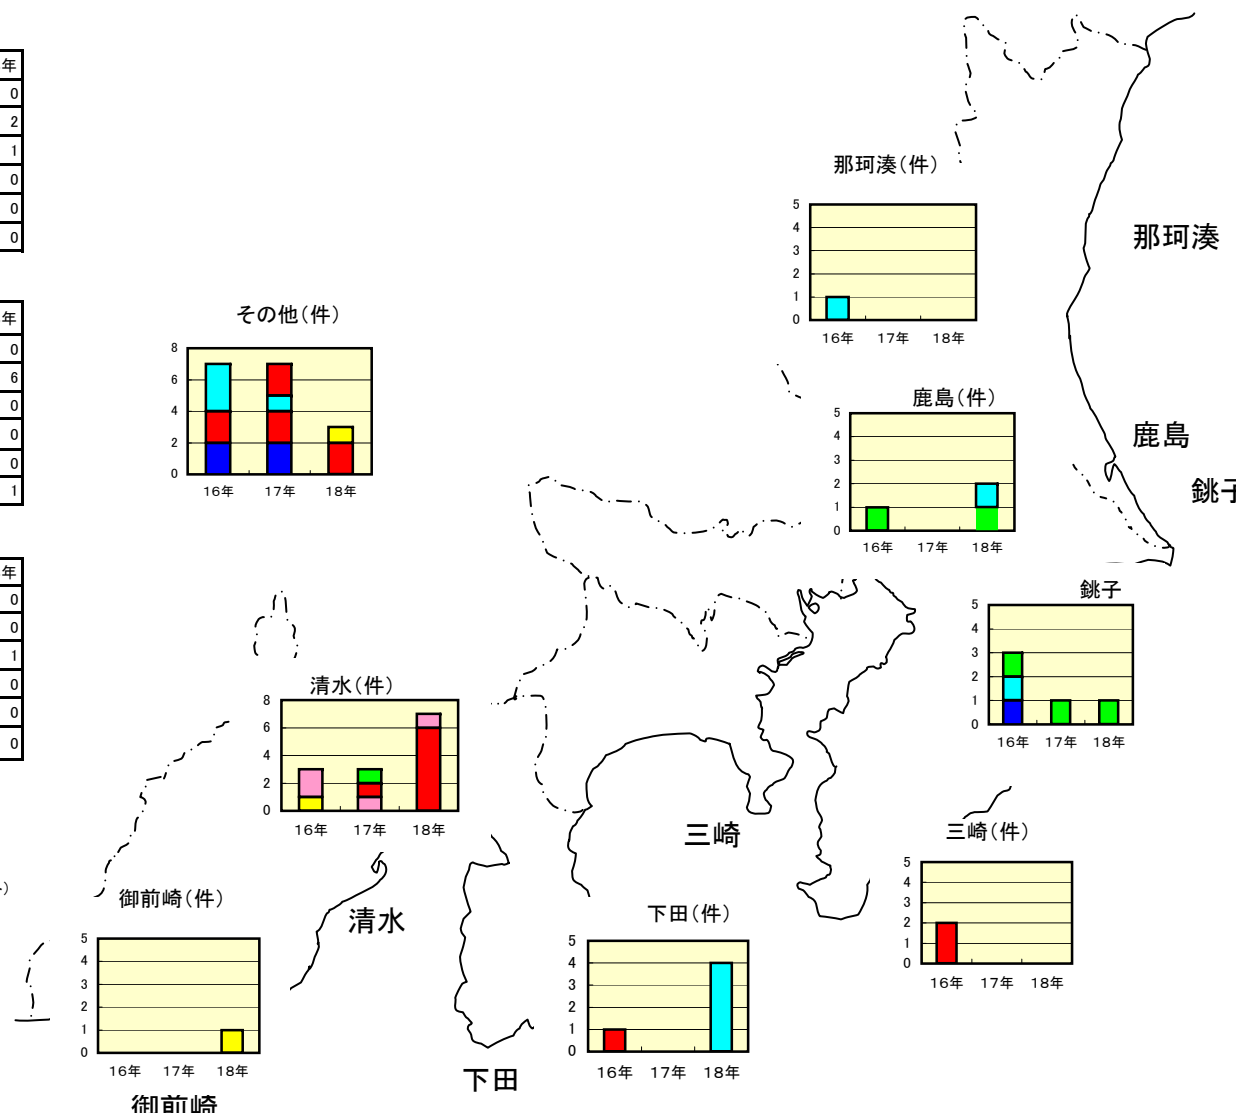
年
0
2
1
0
0
0

年
0
6
0
0
0
1

年
0
0
1
0
0
0

那珂湊(件)
5
4
3
2
1
0
16年 17年 18年

那珂湊

その他(件)
8
6
4
2
0
16年 17年 18年

鹿島(件)
5
4
3
2
1
0
16年 17年 18年

鹿島

銚子

銚子
5
4
3
2
1
0
16年 17年 18年

清水(件)
8
6
4
2
0
16年 17年 18年

三崎

三崎(件)
5
4
3
2
1
0
16年 17年 18年

御前崎(件)
5
4
3
2
1
0
16年 17年 18年

清水

下田(件)
5
4
3
2
1
0
16年 17年 18年

下田

御前崎